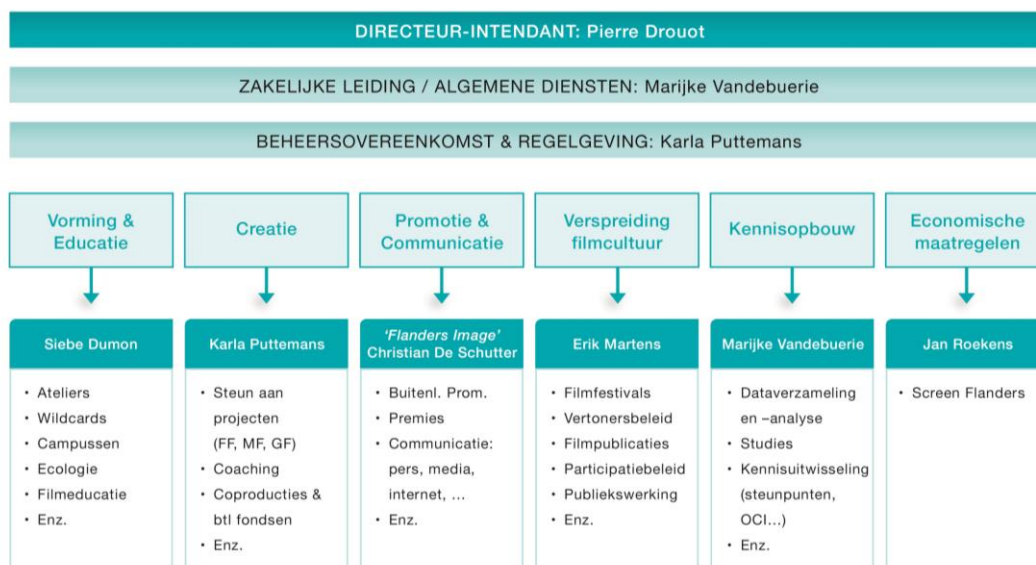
DIRECTEUR-INTENDANT: Pierre Drouot

ZAKELIJKE LEIDING / ALGEMENE DIENSTEN: Marijke Vandebuerie

BEHEERSOVEREENKOMST & REGELGEVING: Karla Puttemans

Vorming & Educatie

Siebe Dumon

• Ateliers
• Wildcards
• Campussen
• Ecologie
• Filmeducatie
• Enz.

Creatie

Karla Puttemans

• Steun aan projecten (FF, MF, GF)
• Coaching
• Coproducties & btl fondsen
• Enz.

Promotie & Communicatie

'Flanders Image' Christian De Schutter

• Buitenl. Prom.
• Premies
• Communicatie: pers, media, internet, ...
• Enz.

Verspreiding filmcultuur

Erik Martens

• Filmfestivals
• Vertonersbeleid
• Filmpublicaties
• Participatiebeleid
• Publiekswerking
• Enz.

Kennisopbouw

Marijke Vandebuerie

• Dataverzameling en –analyse
• Studies
• Kennisuitwisseling (steunpunten, OCI...)
• Enz.

Economische maatregelen

Jan Roekens

• Screen Flanders